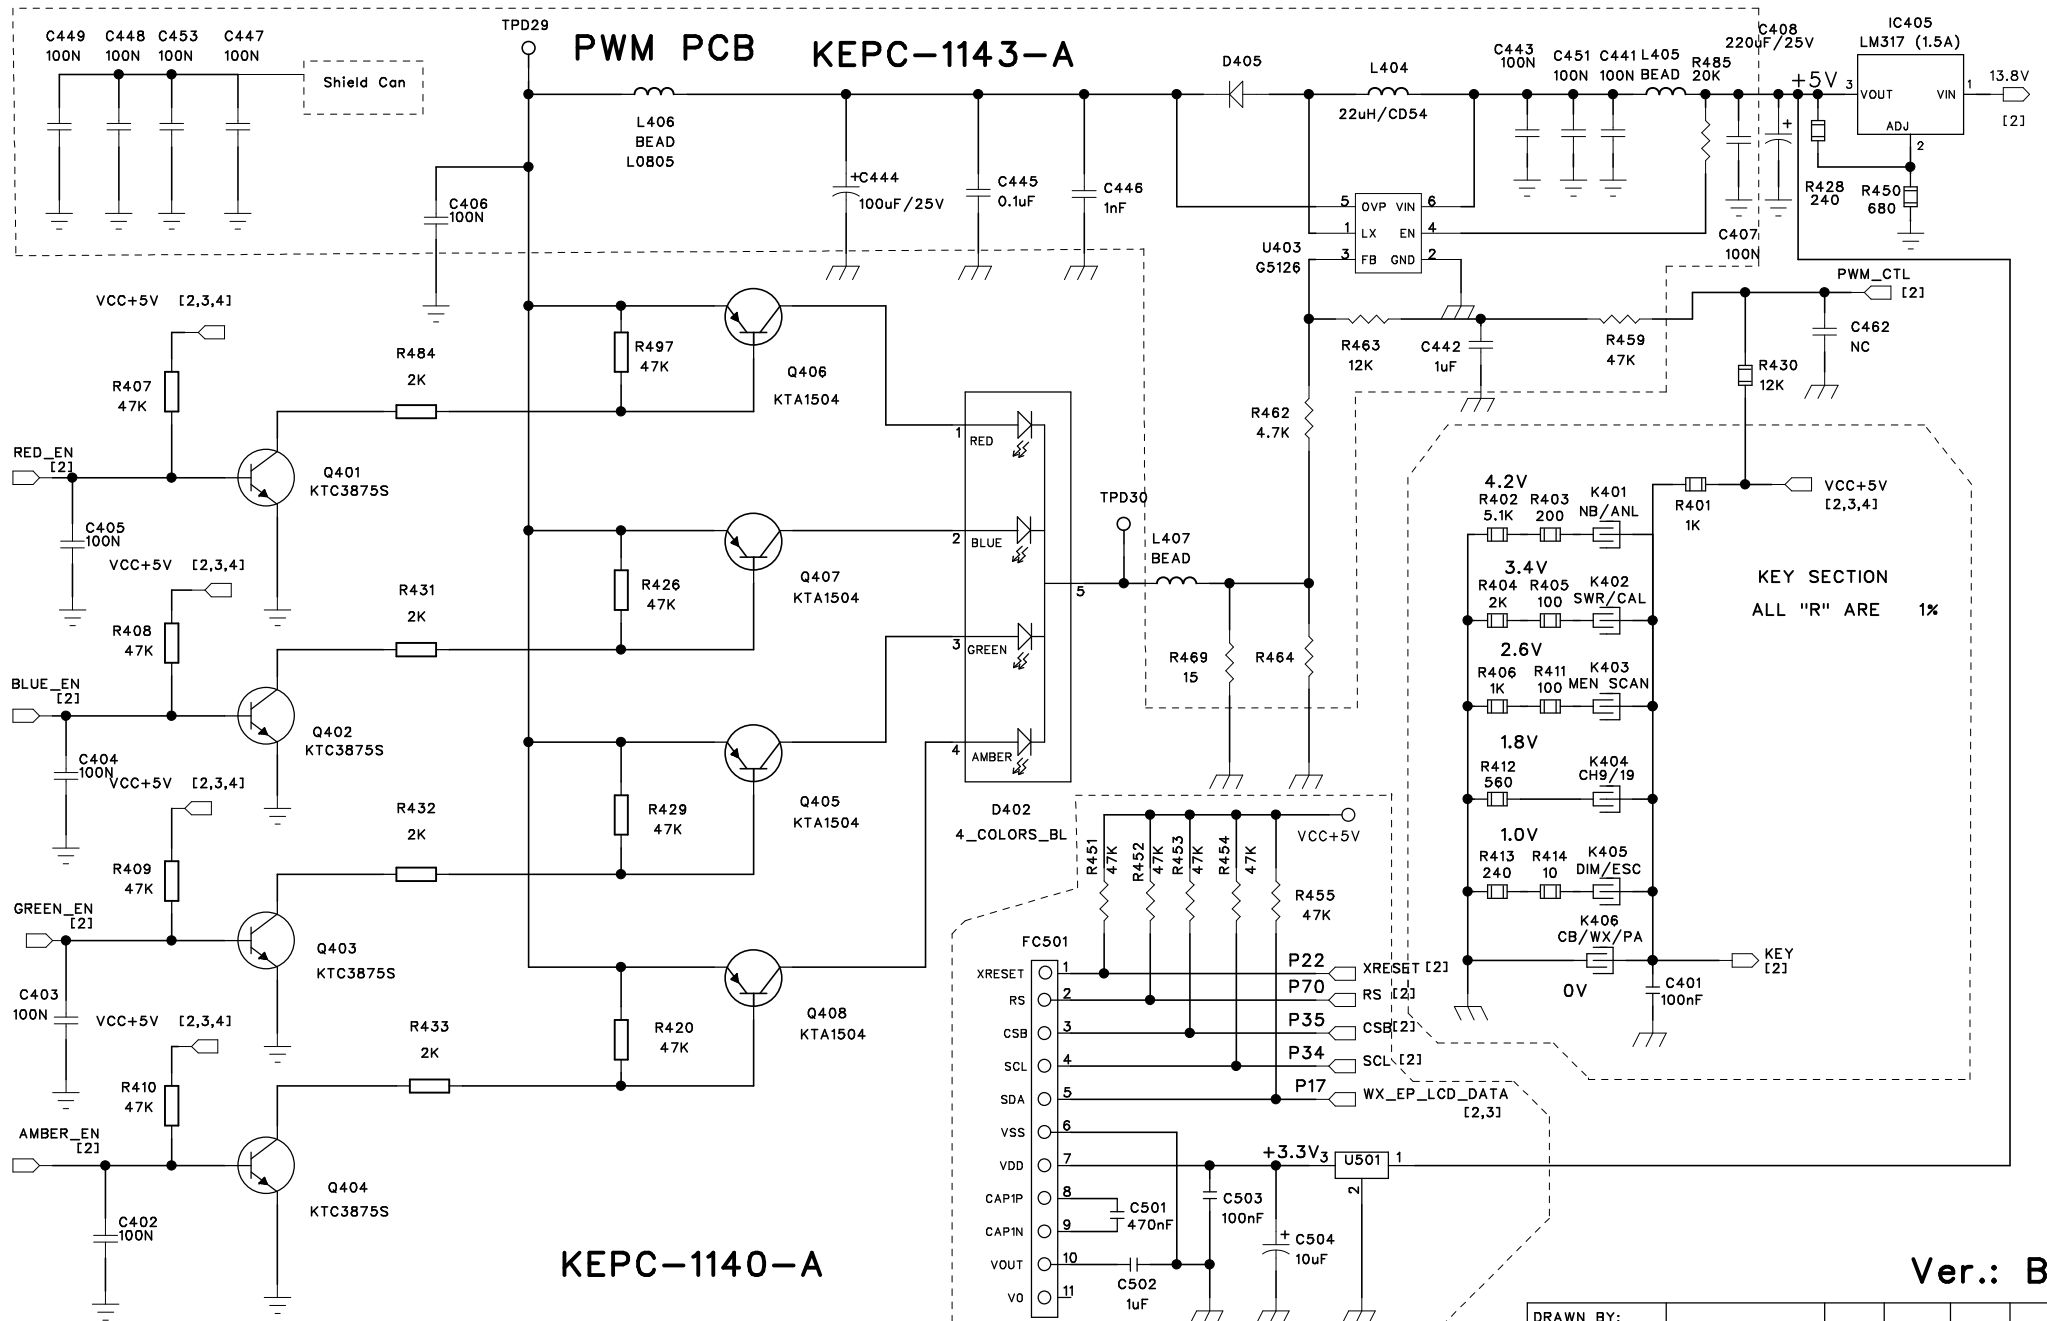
C449 100N C448 100N C453 100N C447 100N

Shield Can

TPD29

PWM PCB KEPC-1143-A

L406 BEAD L0805

C444 100uF/25V

C445 0.1uF

C446 1nF

C406 100N

D405

L404 22uH/CD54

C443 100N C451 100N C441 100N L405 BEAD R485 20K

C408 220uF/25V

IC405 LM317 (1.5A)

+5V 3 VOUT VIN 1 13.8V [2]

ADJ 2

R428 240 R450 680

C407 100N

5 OVP VIN 6
1 LX EN 4
3 FB GND 2

U403 G5126

PWM_CTL [2]

C462 NC

R463 12K C442 1uF R459 47K

R430 12K

R462 4.7K

VCC+5V [2,3,4]

R407 47K

R484 2K

R497 47K

Q406 KTA1504

RED_EN [2]

Q401 KTC3875S

C405 100N

VCC+5V [2,3,4]

R408 47K

R431 2K

R426 47K

Q407 KTA1504

1 RED
2 BLUE
3 GREEN
4 AMBER
5

TPD30

L407 BEAD

R469 15 R464

BLUE_EN [2]

Q402 KTC3875S

C404 100N

VCC+5V [2,3,4]

R409 47K

R432 2K

R429 47K

Q405 KTA1504

D402 4_COLORS_BL

GREEN_EN [2]

Q403 KTC3875S

C403 100N

VCC+5V [2,3,4]

R410 47K

R433 2K

R420 47K

Q408 KTA1504

AMBER_EN [2]

Q404 KTC3875S

C402 100N

KEPC-1140-A

4.2V R402 5.1K R403 200 K401 NB/ANL

R401 1K

VCC+5V [2,3,4]

3.4V R404 2K R405 100 K402 SWR/CAL

KEY SECTION
ALL "R" ARE 1%

2.6V R406 1K R411 100 K403 MEN_SCAN

1.8V R412 560 K404 CH9/19

1.0V R413 240 R414 10 K405 DIM/ESC

K406 CB/WX/PA

KEY [2]

0V

C401 100nF

R451 47K R452 47K R453 47K R454 47K R455 47K

VCC+5V

FC501

XRESET 1
RS 2
CSB 3
SCL 4
SDA 5
VSS 6
VDD 7
CAP1P 8
CAP1N 9
VOUT 10
VO 11

P22 XRESET [2]
P70 RS [2]
P35 CSB [2]
P34 SCL [2]
P17 WX_EP_LCD_DATA [2,3]

C501 470nF

C502 1uF

C503 100nF

+3.3V$_3$

C504 10uF

U501 1 2

Ver.: B

DRAWN BY: